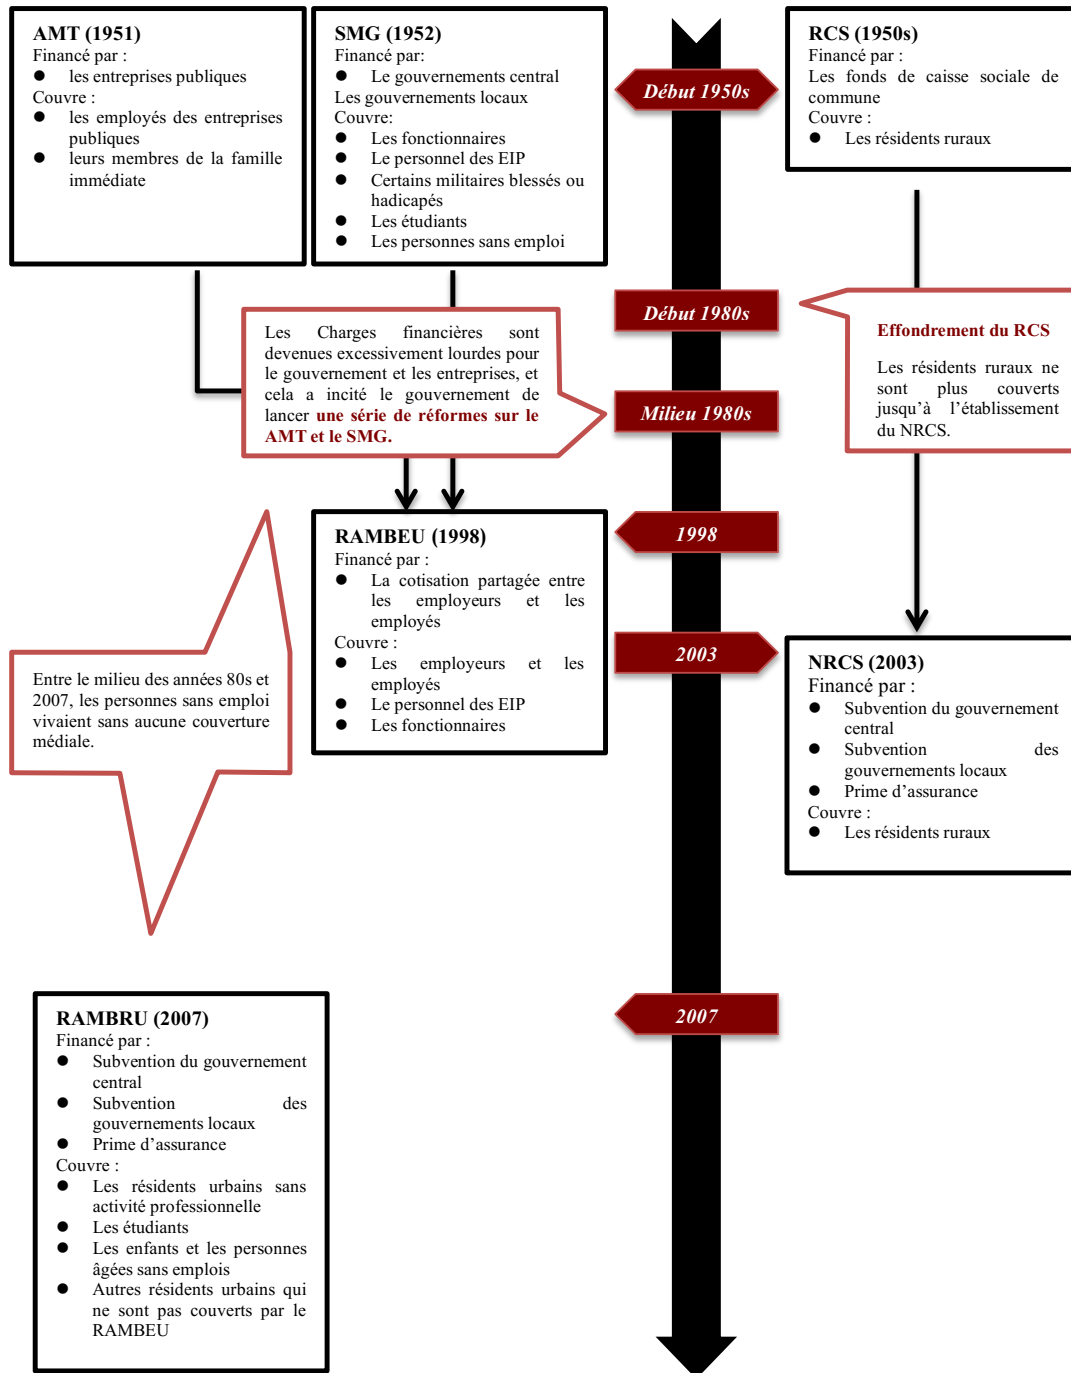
AMT (1951)
Financé par :
● les entreprises publiques
Couvre :
● les employés des entreprises publiques
● leurs membres de la famille immédiate

SMG (1952)
Financé par:
● Le gouvernement central
Les gouvernements locaux
Couvre:
● Les fonctionnaires
● Le personnel des EIP
● Certains militaires blessés ou hadicapés
● Les étudiants
● Les personnes sans emploi

Début 1950s

RCS (1950s)
Financé par :
Les fonds de caisse sociale de commune
Couvre :
● Les résidents ruraux

Début 1980s

Les Charges financières sont devenues excessivement lourdes pour le gouvernement et les entreprises, et cela a incité le gouvernement de lancer une série de réformes sur le AMT et le SMG.

Milieu 1980s

Effondrement du RCS

Les résidents ruraux ne sont plus couverts jusqu'à l'établissement du NRCS.

RAMBEU (1998)
Financé par :
● La cotisation partagée entre les employeurs et les employés
Couvre :
● Les employeurs et les employés
● Le personnel des EIP
● Les fonctionnaires

1998

2003

Entre le milieu des années 80s et 2007, les personnes sans emploi vivaient sans aucune couverture médiale.

NRCS (2003)
Financé par :
● Subvention du gouvernement central
● Subvention des gouvernements locaux
● Prime d'assurance
Couvre :
● Les résidents ruraux

2007

RAMBRU (2007)
Financé par :
● Subvention du gouvernement central
● Subvention des gouvernements locaux
● Prime d'assurance
Couvre :
● Les résidents urbains sans activité professionnelle
● Les étudiants
● Les enfants et les personnes âgées sans emplois
● Autres résidents urbains qui ne sont pas couverts par le RAMBEU